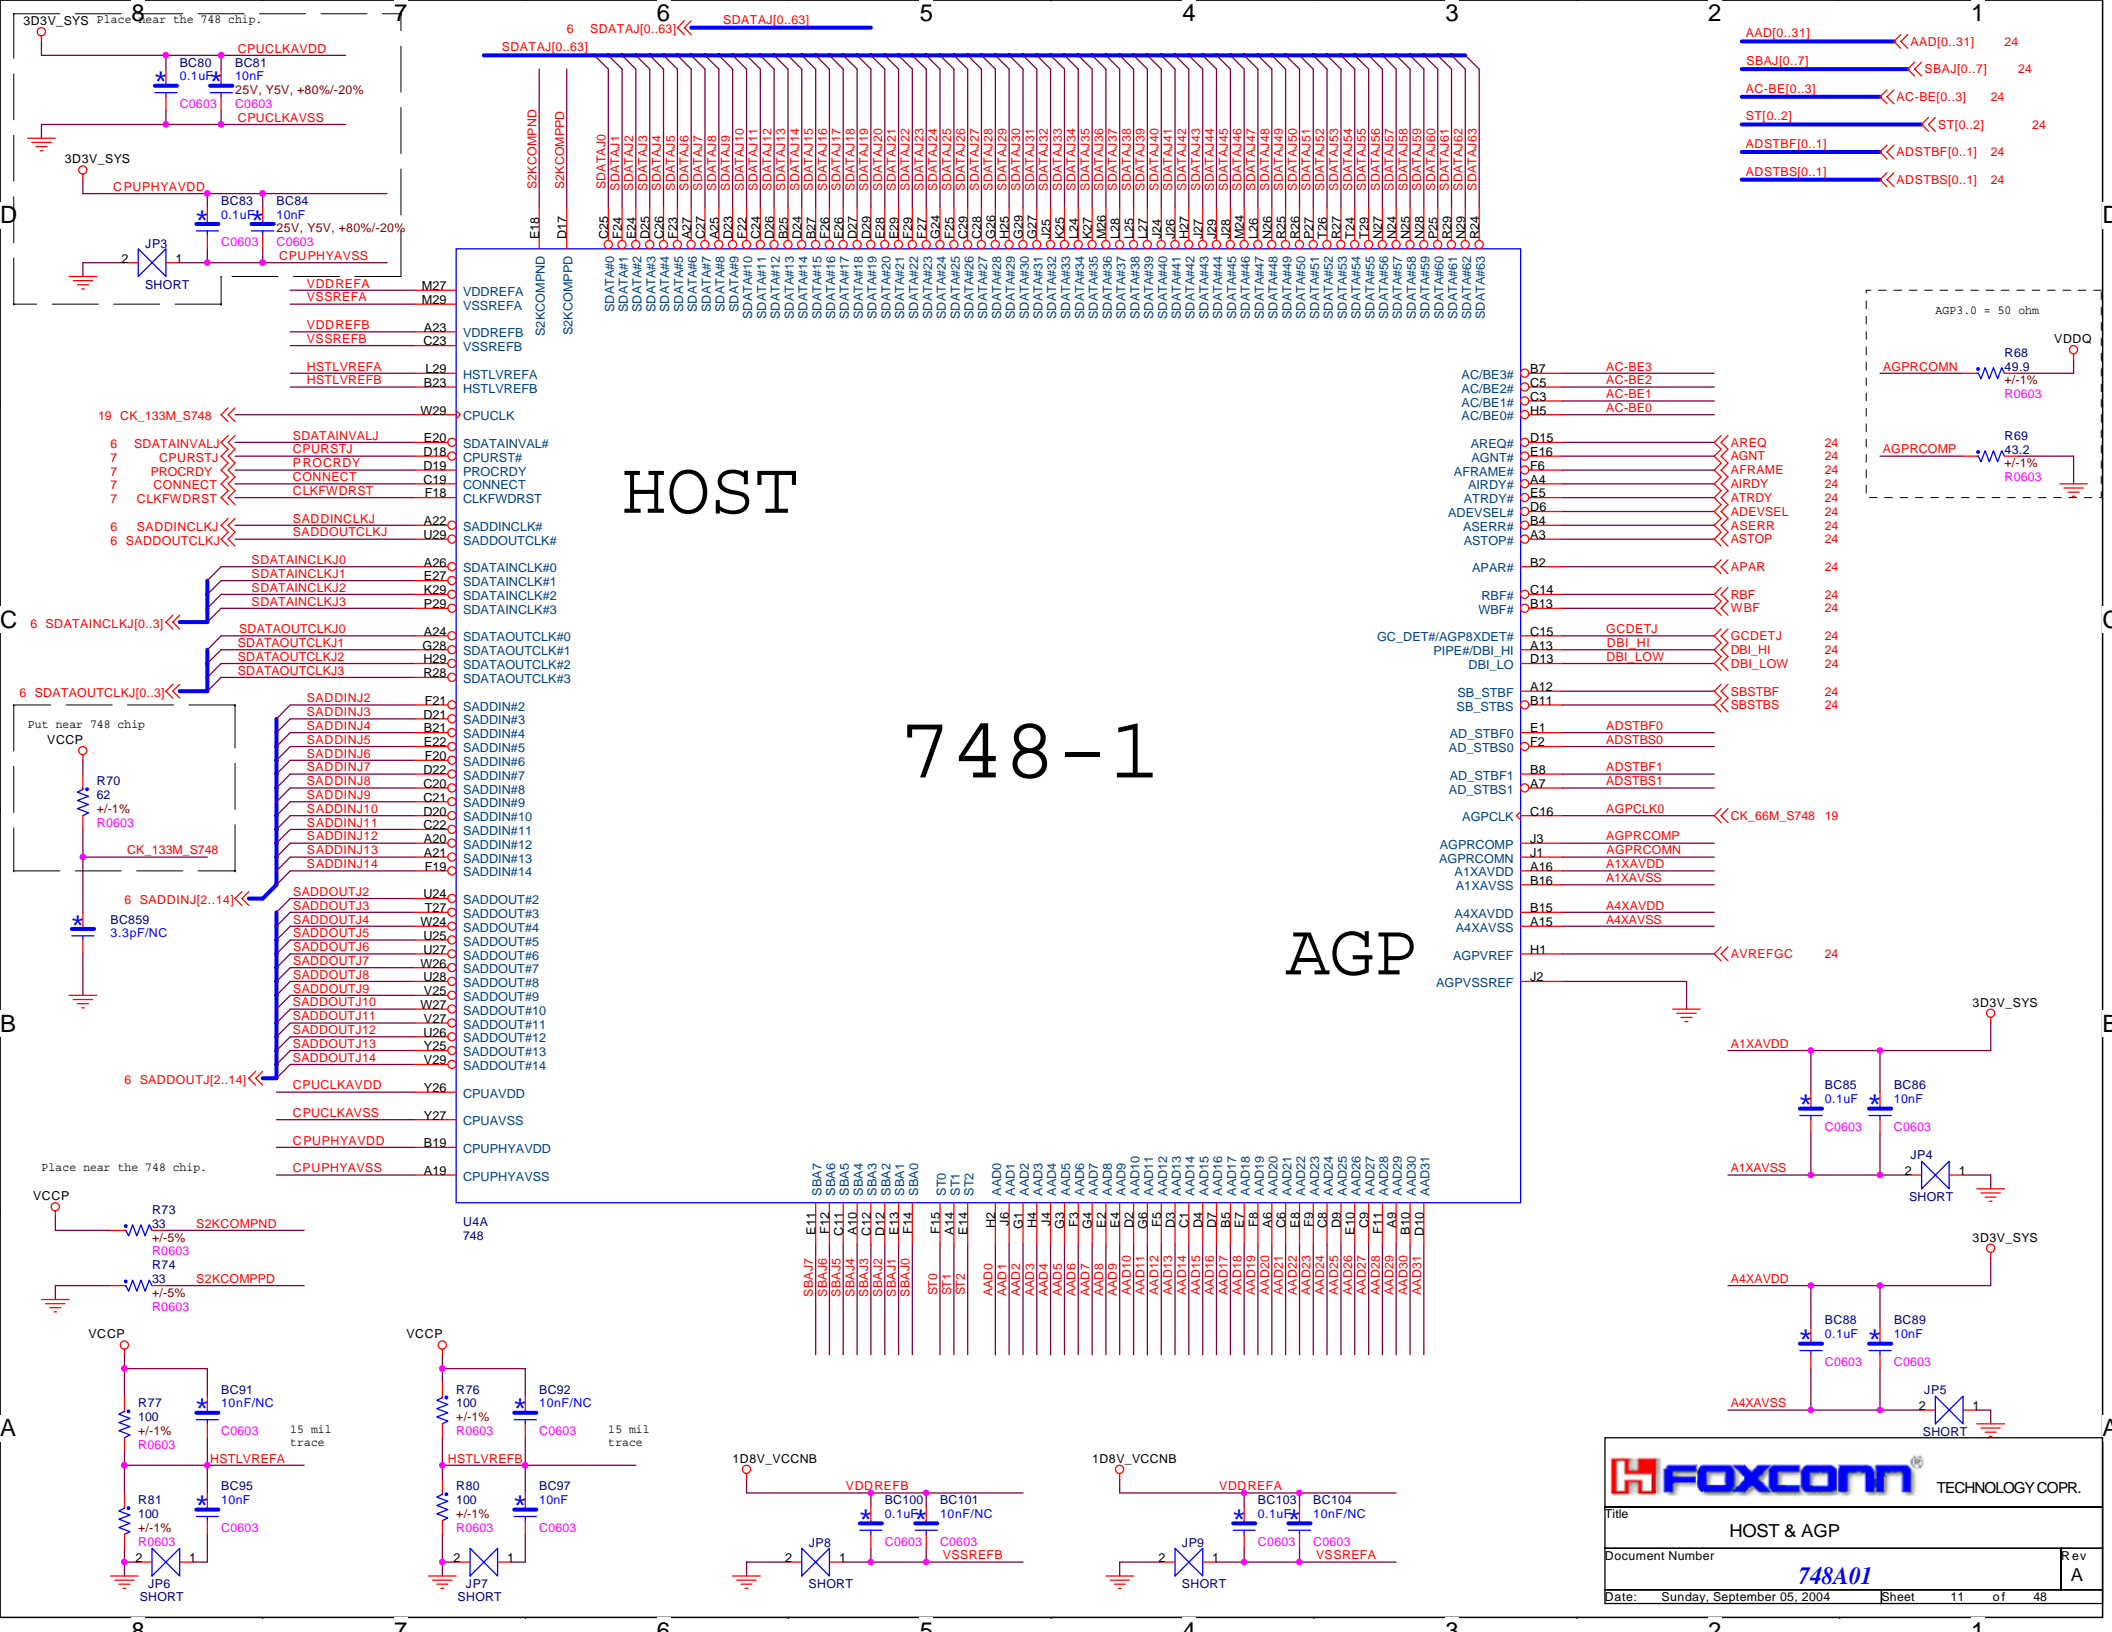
8 7 6 5 4 3 2 1

3D3V_SYS Place near the 748 chip.

CPUCLKAVDD
BC80 0.1uF
BC81 10nF
25V, Y5V, +80%/-20%
C0603 C0603
CPUCLKAVSS

3D3V_SYS
CPUPHYAVDD
BC83 0.1uF
BC84 10nF
25V, Y5V, +80%/-20%
C0603 C0603
CPUPHYAVSS
JP3
2 1
SHORT

6 SDATAJ[0..63] SDATAJ[0..63]
SDATAJ[0..63]

AAD[0..31] AAD[0..31] 24
SBAJ[0..7] SBAJ[0..7] 24
AC-BE[0..3] AC-BE[0..3] 24
ST[0..2] ST[0..2] 24
ADSTBF[0..1] ADSTBF[0..1] 24
ADSTBS[0..1] ADSTBS[0..1] 24

S2KCOMPND S2KCOMPPD
SDATAJ0 SDATAJ1 SDATAJ2 SDATAJ3 SDATAJ4 SDATAJ5 SDATAJ6 SDATAJ7 SDATAJ8 SDATAJ9 SDATAJ10 SDATAJ11 SDATAJ12 SDATAJ13 SDATAJ14 SDATAJ15 SDATAJ16 SDATAJ17 SDATAJ18 SDATAJ19 SDATAJ20 SDATAJ21 SDATAJ22 SDATAJ23 SDATAJ24 SDATAJ25 SDATAJ26 SDATAJ27 SDATAJ28 SDATAJ29 SDATAJ30 SDATAJ31 SDATAJ32 SDATAJ33 SDATAJ34 SDATAJ35 SDATAJ36 SDATAJ37 SDATAJ38 SDATAJ39 SDATAJ40 SDATAJ41 SDATAJ42 SDATAJ43 SDATAJ44 SDATAJ45 SDATAJ46 SDATAJ47 SDATAJ48 SDATAJ49 SDATAJ50 SDATAJ51 SDATAJ52 SDATAJ53 SDATAJ54 SDATAJ55 SDATAJ56 SDATAJ57 SDATAJ58 SDATAJ59 SDATAJ60 SDATAJ61 SDATAJ62 SDATAJ63

E18 D17 C25 F24 E24 D25 C26 F23 A27 A25 D23 F22 C24 B25 D24 B27 F26 E26 D27 E28 F28 E29 F29 F27 G24 F25 C29 C28 G26 H25 G29 G27 J25 K25 L24 K27 M26 L28 L25 L27 J24 J26 H27 J27 J29 M24 L26 N26 R25 P27 T26 R27 T24 T29 N27 N24 N25 N28 P25 R29 N29 R24

S2KCOMPND S2KCOMPPD
SDATA#0 SDATA#1 SDATA#2 SDATA#3 SDATA#4 SDATA#5 SDATA#6 SDATA#7 SDATA#8 SDATA#9 SDATA#10 SDATA#11 SDATA#12 SDATA#13 SDATA#14 SDATA#15 SDATA#16 SDATA#17 SDATA#18 SDATA#19 SDATA#20 SDATA#21 SDATA#22 SDATA#23 SDATA#24 SDATA#25 SDATA#26 SDATA#27 SDATA#28 SDATA#29 SDATA#30 SDATA#31 SDATA#32 SDATA#33 SDATA#34 SDATA#35 SDATA#36 SDATA#37 SDATA#38 SDATA#39 SDATA#40 SDATA#41 SDATA#42 SDATA#43 SDATA#44 SDATA#45 SDATA#46 SDATA#47 SDATA#48 SDATA#49 SDATA#50 SDATA#51 SDATA#52 SDATA#53 SDATA#54 SDATA#55 SDATA#56 SDATA#57 SDATA#58 SDATA#59 SDATA#60 SDATA#61 SDATA#62 SDATA#63

D D

VDDREFA M27 VDDREFA
VSSREFA M29 VSSREFA
VDDREFB A23 VDDREFB
VSSREFB C23 VSSREFB
HSTLVREFA L29 HSTLVREFA
HSTLVREFB B23 HSTLVREFB
19 CK_133M_S748 W29 CPUCLK
6 SDATAINVALJ SDATAINVALJ E20 SDATAINVAL#
7 CPURSTJ CPURSTJ D18 CPURST#
7 PROCRDY PROCRDY D19 PROCRDY
7 CONNECT CONNECT C19 CONNECT
7 CLKFWDRST CLKFWDRST F18 CLKFWDRST
6 SADDINCLKJ SADDINCLKJ A22 SADDINCLK#
6 SADDOUTCLKJ SADDOUTCLKJ U29 SADDOUTCLK#
SDATAINCLKJ0 A26 SDATAINCLK#0
SDATAINCLKJ1 E27 SDATAINCLK#1
SDATAINCLKJ2 K29 SDATAINCLK#2
SDATAINCLKJ3 P29 SDATAINCLK#3
C 6 SDATAINCLKJ[0..3]
SDATAOUTCLKJ0 A24 SDATAOUTCLK#0
SDATAOUTCLKJ1 G28 SDATAOUTCLK#1
SDATAOUTCLKJ2 H29 SDATAOUTCLK#2
SDATAOUTCLKJ3 R28 SDATAOUTCLK#3
6 SDATAOUTCLKJ[0..3]

HOST

AGP3.0 = 50 ohm
VDDQ
AGPRCOMN R68 49.9 +/-1% R0603
AGPRCOMP R69 43.2 +/-1% R0603

AC/BE3# B7 AC-BE3
AC/BE2# C5 AC-BE2
AC/BE1# C3 AC-BE1
AC/BE0# H5 AC-BE0
AREQ# D15 AREQ 24
AGNT# E16 AGNT 24
AFRAME# F6 AFRAME 24
AIRDY# A4 AIRDY 24
ATRDY# E5 ATRDY 24
ADEVSEL# D6 ADEVSEL 24
ASERR# B4 ASERR 24
ASTOP# A3 ASTOP 24
APAR# B2 APAR 24
RBF# C14 RBF 24
WBF# B13 WBF 24
GC_DET#/AGP8XDET# C15 GCDETJ GCDETJ 24
PIPE#/DBI_HI A13 DBI_HI DBI_HI 24
DBI_LO D13 DBI_LOW DBI_LOW 24
SB_STBF A12 SBSTBF 24
SB_STBS B11 SBSTBS 24
AD_STBF0 E1 ADSTBF0
AD_STBS0 F2 ADSTBS0
AD_STBF1 B8 ADSTBF1
AD_STBS1 A7 ADSTBS1
AGPCLK C16 AGPCLK0 CK_66M_S748 19
AGPRCOMP J3 AGPRCOMP
AGPRCOMN J1 AGPRCOMN
A1XAVDD A16 A1XAVDD
A1XAVSS B16 A1XAVSS
A4XAVDD B15 A4XAVDD
A4XAVSS A15 A4XAVSS
AGPVREF H1 AVREFGC 24
AGPVSSREF J2

Put near 748 chip
VCCP
R70 62 +/-1% R0603
CK_133M_S748
BC859 3.3pF/NC

SADDINJ2 F21 SADDIN#2
SADDINJ3 D21 SADDIN#3
SADDINJ4 B21 SADDIN#4
SADDINJ5 E22 SADDIN#5
SADDINJ6 F20 SADDIN#6
SADDINJ7 D22 SADDIN#7
SADDINJ8 C20 SADDIN#8
SADDINJ9 C21 SADDIN#9
SADDINJ10 D20 SADDIN#10
SADDINJ11 C22 SADDIN#11
SADDINJ12 A20 SADDIN#12
SADDINJ13 A21 SADDIN#13
SADDINJ14 F19 SADDIN#14
6 SADDINJ[2..14]
SADDOUTJ2 U24 SADDOUT#2
SADDOUTJ3 T27 SADDOUT#3
SADDOUTJ4 W24 SADDOUT#4
SADDOUTJ5 U25 SADDOUT#5
SADDOUTJ6 U27 SADDOUT#6
SADDOUTJ7 W26 SADDOUT#7
SADDOUTJ8 U28 SADDOUT#8
SADDOUTJ9 V25 SADDOUT#9
SADDOUTJ10 W27 SADDOUT#10
SADDOUTJ11 V27 SADDOUT#11
SADDOUTJ12 U26 SADDOUT#12
SADDOUTJ13 Y25 SADDOUT#13
SADDOUTJ14 V29 SADDOUT#14
B 6 SADDOUTJ[2..14]
CPUCLKAVDD Y26 CPUAVDD
CPUCLKAVSS Y27 CPUAVSS
CPUPHYAVDD B19 CPUPHYAVDD
CPUPHYAVSS A19 CPUPHYAVSS
Place near the 748 chip.

748-1

AGP

SBA7 SBA6 SBA5 SBA4 SBA3 SBA2 SBA1 SBA0 ST0 ST1 ST2 AAD0 AAD1 AAD2 AAD3 AAD4 AAD5 AAD6 AAD7 AAD8 AAD9 AAD10 AAD11 AAD12 AAD13 AAD14 AAD15 AAD16 AAD17 AAD18 AAD19 AAD20 AAD21 AAD22 AAD23 AAD24 AAD25 AAD26 AAD27 AAD28 AAD29 AAD30 AAD31
E11 F12 C11 A10 C12 D12 E13 F14 F15 A14 E14 H2 J6 G1 H4 J4 G4 F3 G3 E4 E2 D2 G6 F5 D3 C1 D4 D7 B5 E7 F8 A6 C6 E8 F9 C8 D9 E10 C9 F11 A9 B10 D10
SBAJ7 SBAJ6 SBAJ5 SBAJ4 SBAJ3 SBAJ2 SBAJ1 SBAJ0 ST0 ST1 ST2 AAD0 AAD1 AAD2 AAD3 AAD4 AAD5 AAD6 AAD7 AAD8 AAD9 AAD10 AAD11 AAD12 AAD13 AAD14 AAD15 AAD16 AAD17 AAD18 AAD19 AAD20 AAD21 AAD22 AAD23 AAD24 AAD25 AAD26 AAD27 AAD28 AAD29 AAD30 AAD31

U4A
748

VCCP
R73 33 +/-5% R0603 S2KCOMPND
R74 33 +/-5% R0603 S2KCOMPPD

3D3V_SYS
A1XAVDD
BC85 0.1uF C0603
BC86 10nF C0603
A1XAVSS
JP4 2 1 SHORT

3D3V_SYS
A4XAVDD
BC88 0.1uF C0603
BC89 10nF C0603
A4XAVSS
JP5 2 1 SHORT

VCCP
R77 100 +/-1% R0603
BC91 10nF/NC C0603
15 mil trace
HSTLVREFA
R81 100 +/-1% R0603
BC95 10nF C0603
JP6 2 1 SHORT

VCCP
R76 100 +/-1% R0603
BC92 10nF/NC C0603
15 mil trace
HSTLVREFB
R80 100 +/-1% R0603
BC97 10nF C0603
JP7 2 1 SHORT

1D8V_VCCNB
VDDREFB
BC100 0.1uF C0603
BC101 10nF/NC C0603
VSSREFB
JP8 2 1 SHORT

1D8V_VCCNB
VDDREFA
BC103 0.1uF C0603
BC104 10nF/NC C0603
VSSREFA
JP9 2 1 SHORT

A A

FOXCONN TECHNOLOGY COPR.
Title
HOST & AGP
Document Number
748A01
Rev
A
Date: Sunday, September 05, 2004 Sheet 11 of 48

8 7 6 5 4 3 2 1